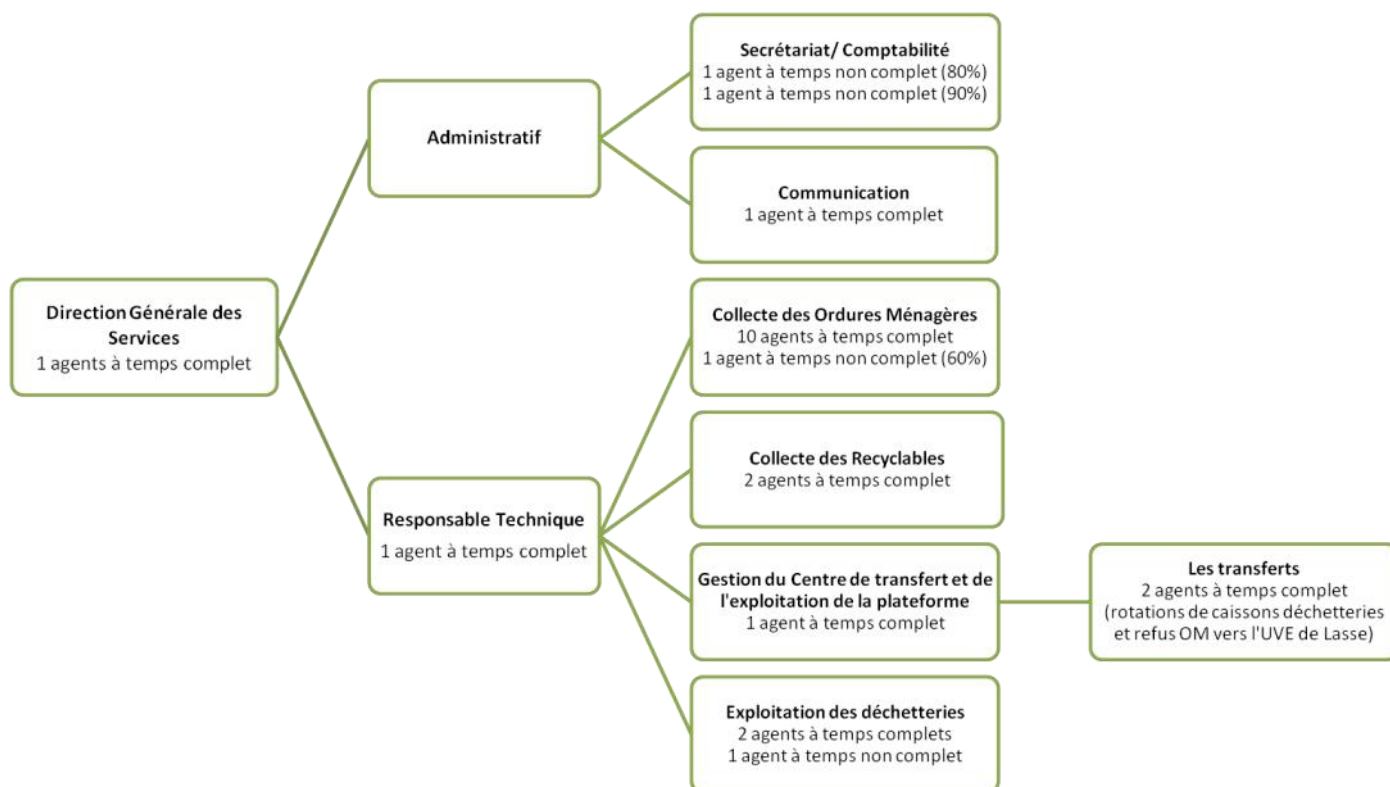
Direction Générale des Services
1 agents à temps complet

Administratif

Secrétariat/ Comptabilité
1 agent à temps non complet (80%)
1 agent à temps non complet (90%)

Communication
1 agent à temps complet

Responsable Technique
1 agent à temps complet

Collecte des Ordures Ménagères
10 agents à temps complet
1 agent à temps non complet (60%)

Collecte des Recyclables
2 agents à temps complet

Gestion du Centre de transfert et de l'exploitation de la plateforme
1 agent à temps complet

Les transferts
2 agents à temps complet
(rotations de caissons déchetteries et refus OM vers l'UVE de Lasse)

Exploitation des déchetteries
2 agents à temps complets
1 agent à temps non complet